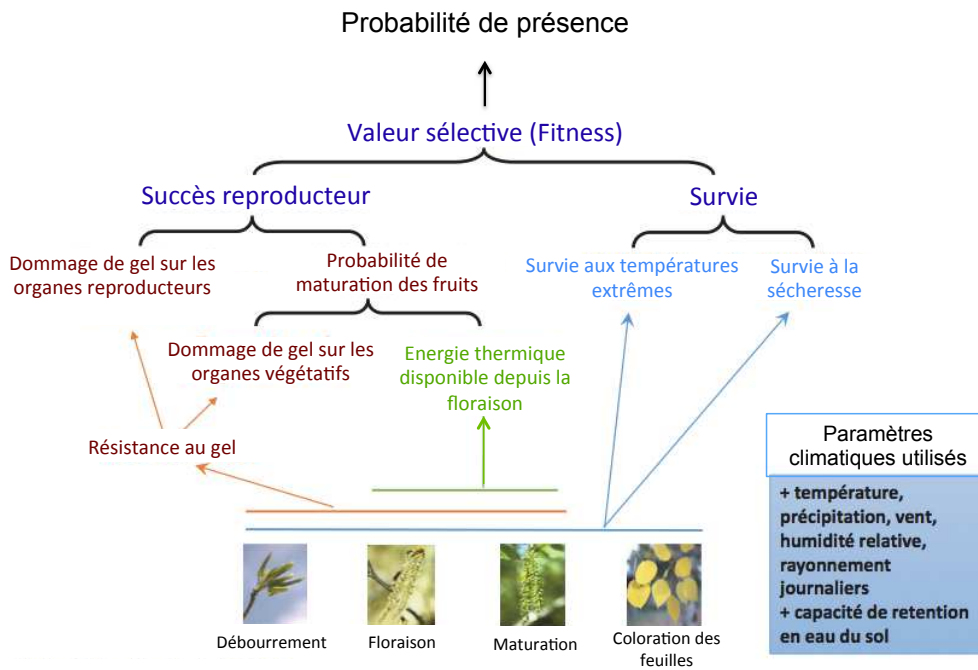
Probabilité de présence

Valeur sélective (Fitness)

Succès reproducteur

Survie

Dommage de gel sur les organes reproducteurs

Probabilité de maturation des fruits

Survie aux températures extrêmes

Survie à la sécheresse

Dommage de gel sur les organes végétatifs

Energie thermique disponible depuis la floraison

Résistance au gel

Paramètres climatiques utilisés

+ température, précipitation, vent, humidité relative, rayonnement journaliers
+ capacité de retention en eau du sol

Débourrement

Floraison

Maturation

Coloration des feuilles